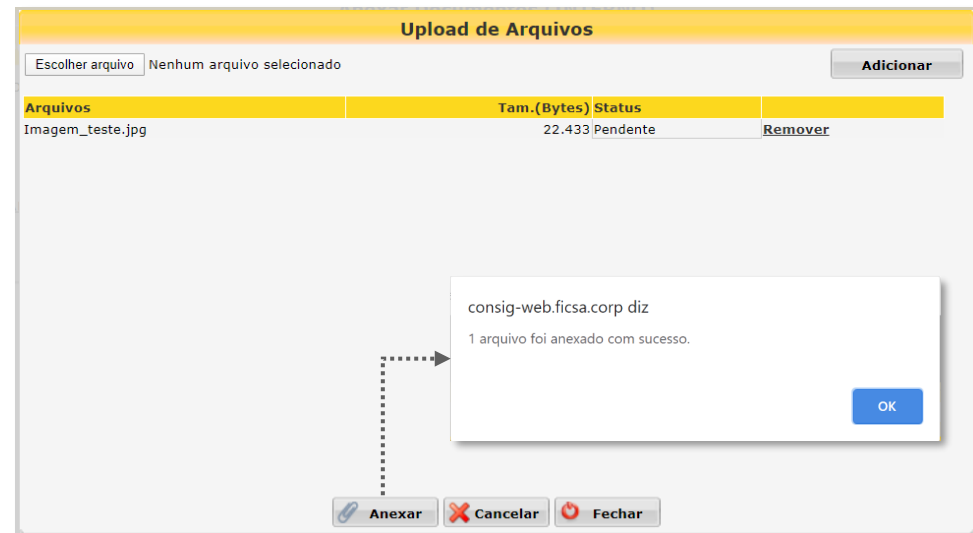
Upload de Arquivos

Escolher arquivo Nenhum arquivo selecionado

Adicionar

| Arquivos | Tam.(Bytes) | Status | |
|---|---|---|---|
| Imagem_teste.jpg | 22.433 | Pendente | Remover |

consig-web.ficsa.corp diz

1 arquivo foi anexado com sucesso.

OK

Anexar Cancelar Fechar